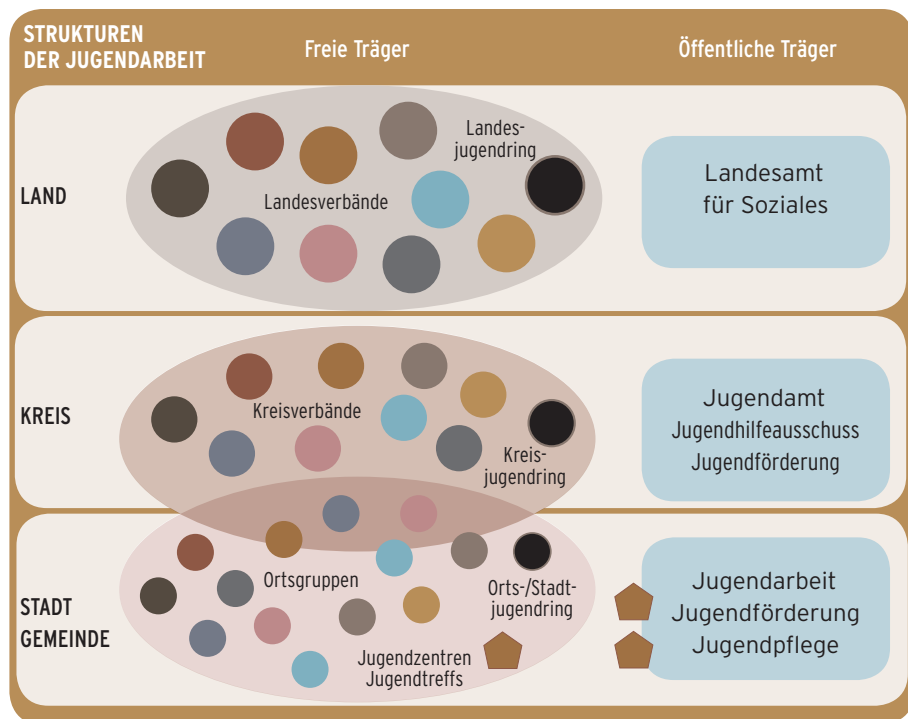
STRUKTUREN DER JUGENDARBEIT

Freie Träger

Öffentliche Träger

LAND

Landesverbände

Landesjugendring

Landesamt für Soziales

KREIS

Kreisverbände

Kreisjugendring

Jugendamt
Jugendhilfeausschuss
Jugendförderung

STADT GEMEINDE

Ortsgruppen

Orts-/Stadtjugendring

Jugendzentren Jugendtreffs

Jugendarbeit
Jugendförderung
Jugendpflege